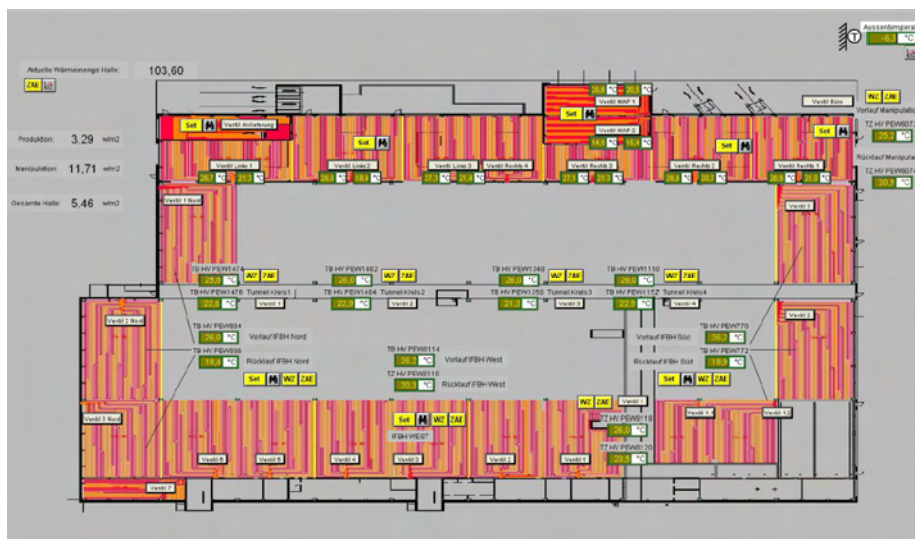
Aussentemperatur
-6,3 °C

Aktuelle Wärmemenge Halle: 103,60
ZAE

Produktion: 3,29 w/m2
Manipulation: 11,71 w/m2
Gesamte Halle: 5,46 w/m2

Set Ventil Anlieferung

28,5 °C 20,5 °C
Ventil WAP 1
Set
Ventil WAP 2
14,2 °C 15,4 °C

Ventil Büro
WZ ZAE
Vorlauf Manipulation
TZ HV PEW607
25,2 °C
Set
Rücklauf Manipulation
TZ HV PEW607
20,9 °C

Ventil Links 1
26,7 °C 21,3 °C
Ventil Links 2
26,0 °C 18,5 °C
Ventil Links 3
27,3 °C 21,4 °C
Ventil Rechts 4
Ventil Rechts 3
27,1 °C 22,4 °C
Ventil Rechts 2
26,8 °C 20,7 °C
Ventil Rechts 1
26,8 °C 21,0 °C

Ventil 1 Nord
Ventil 2

TB HV PEW1474
25,0 °C
WZ ZAE
TB HV PEW1476 Tunnel Kreis 1
22,6 °C Ventil 1
TB HV PEW1482
26,0 °C
WZ ZAE
TB HV PEW1484 Tunnel Kreis 2
22,5 °C Ventil 2
TB HV PEW1348
26,0 °C
WZ ZAE
TB HV PEW1350 Tunnel Kreis 3
21,3 °C Ventil 3
TB HV PEW1150
26,0 °C
WZ ZAE
TB HV PEW1152 Tunnel Kreis 4
22,5 °C Ventil 4

Ventil 2 Nord
TB HV PEW934
26,0 °C Vorlauf IFBH Nord
TB HV PEW936 Rücklauf IFBH Nord
19,8 °C
Set WZ ZAE

TB HV PEW8114
26,2 °C Vorlauf IFBH West
TZ HV PEW8116
20,3 °C Rücklauf IFBH West

Vorlauf IFBH Süd
Rücklauf IFBH Süd
TB HV PEW770
26,3 °C
TB HV PEW772
19,9 °C
Set WZ ZAE
Ventil 3

Ventil 3 Nord
Set WZ ZAE
IFBH WEST
WZ ZAE
Ventil 1
TZ HV PEW8118
26,0 °C
TZ HV PEW8120
23,5 °C
Ventil 1.1
Ventil 1.2

Ventil 6
Ventil 5
Ventil 4
Ventil 3
Ventil 2
Ventil 1
Ventil 7